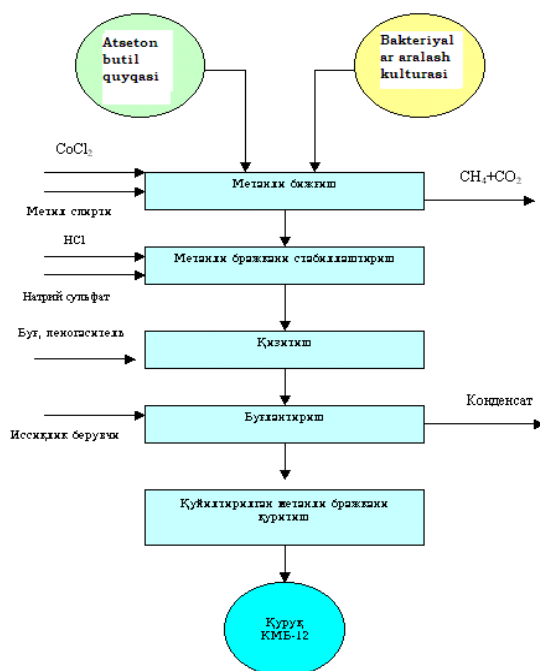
Atseton butil quyqasi

Bakteriyalar aralash kulturasi

$CoCl_2$

Метил спирти

Метанли бижғиш

$CH_4+CO_2$

HCl

Натрий сульфат

Метанли бражкани стабиллаштириш

Буғ, пеногаситель

Қиздириш

Иссиқлик берувчи

Буғлантириш

Конденсат

Қуюлтирилган метанли бражкани қуритиш

Қуруқ КМБ-12